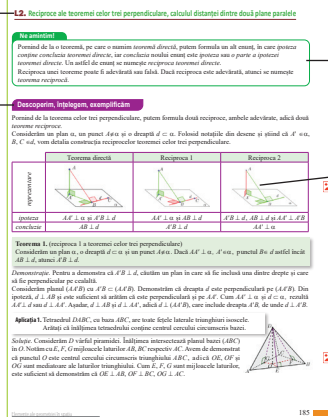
L2. Reciproce ale teoremei celor trei perpendiculare, calculul distanței dintre două plane paralele

Ne amintim!

Pornind de la o teoremă, pe care o numim teoremă directă, putem formula un alt enunț, în care ipoteza este concluzia teoremei directe, iar concluzia noului enunț este ipoteza sau o parte a ipotezei teoremei directe. Un astfel de enunț se numește reciproca teoremei directe.

Reciproca unei teoreme poate fi adevărată sau falsă. Dacă reciproca este adevărată, atunci se numește teoremă reciprocă.

Descoperim, înțelegem, exemplificăm

Pornind de la teorema celor trei perpendiculare, putem formula două noi enunțuri, ambele adevărate, adică două teoreme reciproce.

Considerăm un plan α, un punct $A \notin \alpha$ și o dreaptă $d \subset \alpha$. Folosind notațiile din desene și știind că $A' \in \alpha$, $B, C \in d$, vom detalia construcția reciprocelor teoremei celor trei perpendiculare.

| reprezentare | Teorema directă | Reciproca 1 | Reciproca 2 |
|---|---|---|---|
| ipoteza | $AA' \perp \alpha$ și $A'B \perp d$ | $AA' \perp \alpha$ și $AB \perp d$ | $A'B \perp d$, $AB \perp d$ și $AA' \perp A'B$ |
| concluzie | $AB \perp d$ | $A'B \perp d$ | $AA' \perp \alpha$ |

Teorema 1. (reciproca 1 a teoremei celor trei perpendiculare)
Considerăm un plan α, o dreaptă $d \subset \alpha$ și un punct $A \notin \alpha$. Dacă $AA' \perp \alpha$, $A' \in \alpha$, punctul $B \in d$ astfel încât $AB \perp d$, atunci $A'B \perp d$.

Demonstrație. Pentru a demonstra că $A'B \perp d$, căutăm un plan în care să fie inclusă una dintre drepte și care să fie perpendicular pe cealaltă.
Considerăm planul $(AA'B)$ cu $A'B \subset (AA'B)$. Demonstrăm că dreapta d este perpendiculară pe $(AA'B)$. Din ipoteză, $d \perp AB$ și este suficient să arătăm că este perpendiculară și pe $AA'$. Cum $AA' \perp \alpha$ și $d \subset \alpha$, rezultă $AA' \perp d$ și $d \perp AA'$. Așadar, $d \perp AB$ și $d \perp AA'$, adică $d \perp (AA'B)$, care include dreapta $A'B$, de unde $d \perp A'B$.

Aplicația 1. Tetraedrul DABC, cu baza ABC, are toate fețele laterale triunghiuri isoscele. Arătați că înălțimea tetraedrului conține centrul cercului circumscris bazei.

Soluție. Considerăm O vârful piramidei. Înălțimea intersectează planul bazei (ABC) în O. Notăm cu E, F, G mijloacele laturilor AB, BC respectiv AC. Avem de demonstrat că punctul O este centrul cercului circumscris triunghiului ABC, adică OE, OF și OG sunt mediatoare ale laturilor triunghiului. Cum E, F, G sunt mijloacele laturilor, este suficient să demonstrăm că $OE \perp AB$, $OF \perp BC$, $OG \perp AC$.

185